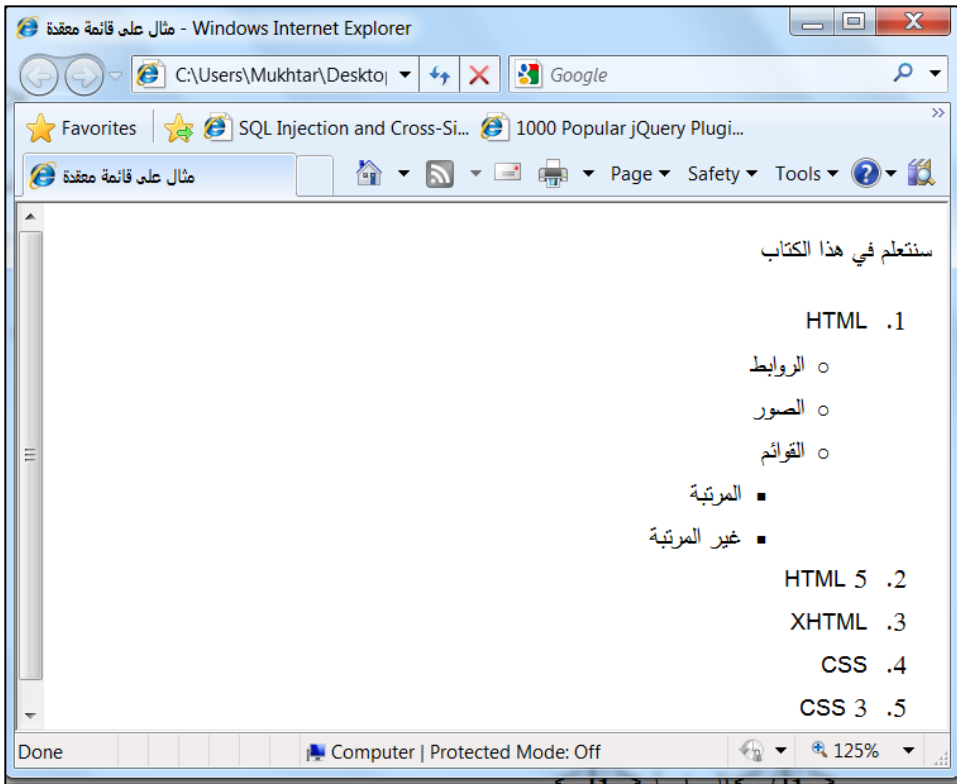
مثال على قائمة معقدة - Windows Internet Explorer

C:\Users\Mukhtar\Desktop

Google

Favorites

SQL Injection and Cross-Si...

1000 Popular jQuery Plugi...

مثال على قائمة معقدة

Page ▾ Safety ▾ Tools ▾

سنتعلم في هذا الكتاب

1. HTML
- الروابط
- الصور
- القوائم
  - المرتبة
  - غير المرتبة
2. HTML 5
3. XHTML
4. CSS
5. CSS 3

Done

Computer | Protected Mode: Off

125%